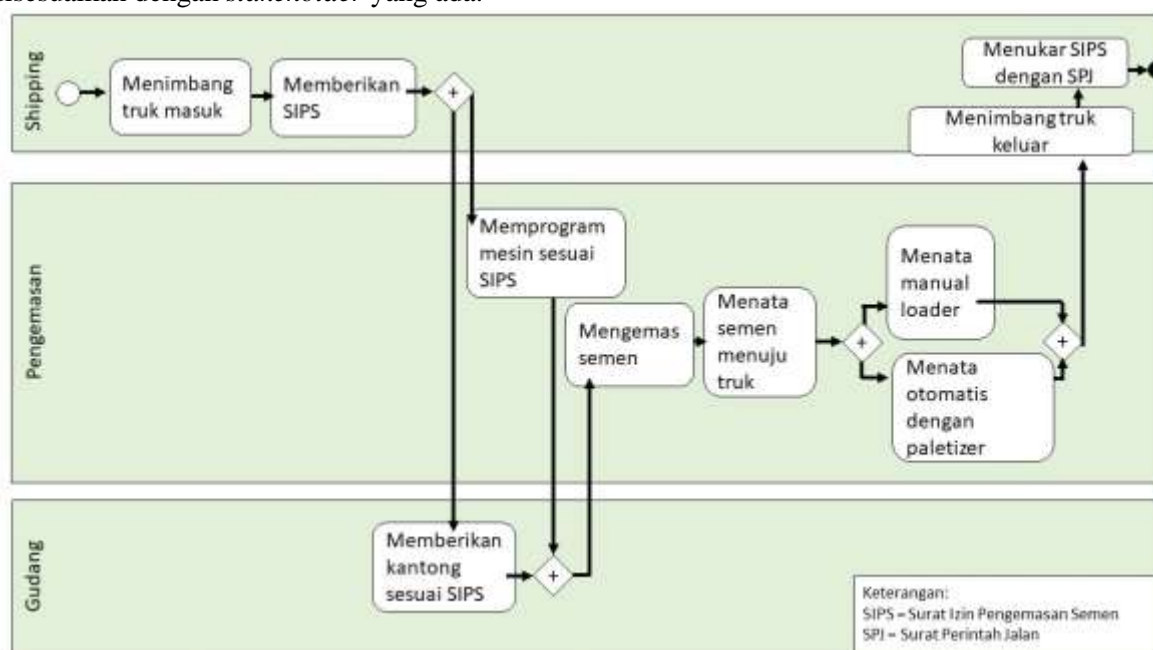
disesuaikan dengan *stakeholder* yang ada.

Shipping

Menimbang truk masuk

Memberikan SIPS

+

Menukar SIPS dengan SPJ

Menimbang truk keluar

Pengemasan

Memprogram mesin sesuai SIPS

Mengemas semen

Menata semen menuju truk

+

Menata manual loader

Menata otomatis dengan paletizer

+

Gudang

Memberikan kantong sesuai SIPS

+

Keterangan:
SIPS = Surat Izin Pengemasan Semen
SPJ = Surat Perintah Jalan